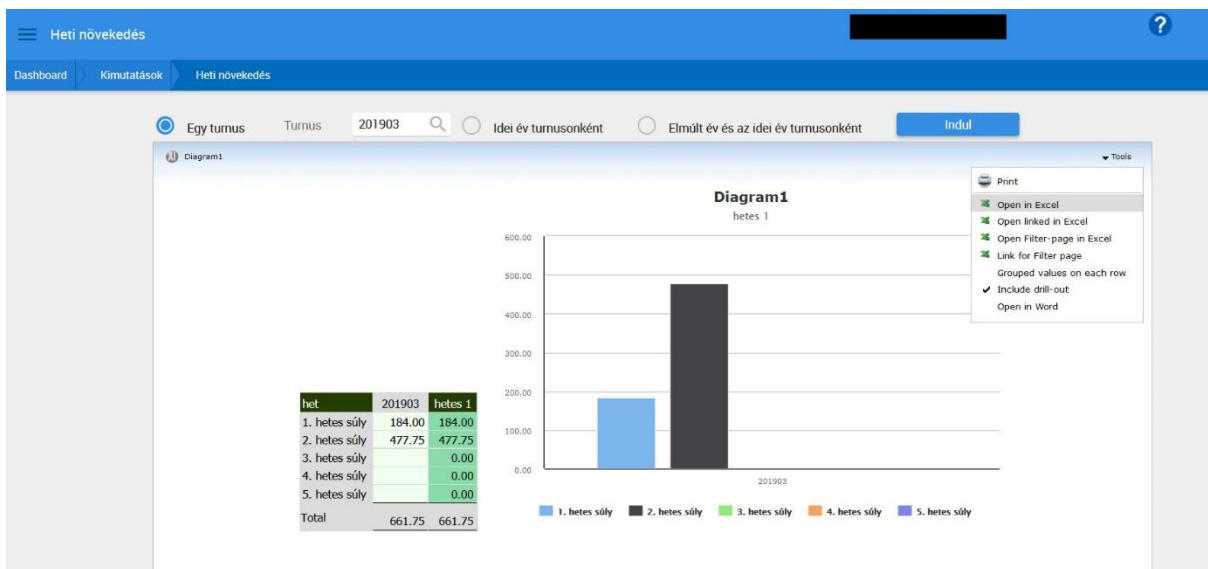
Heti növekedés

?

Dashboard Kimutatások Heti növekedés

Egy turnus Turnus 201903 Idei év turnusonként Elmúlt év és az idei év turnusonként Indul

Diagram1

Tools

Print
Open in Excel
Open linked in Excel
Open Filter-page in Excel
Link for Filter page
Grouped values on each row
✔ Include drill-out
Open in Word

| het | 201903 | hetes 1 |
|---|---|---|
| 1. hetes súly | 184.00 | 184.00 |
| 2. hetes súly | 477.75 | 477.75 |
| 3. hetes súly | | 0.00 |
| 4. hetes súly | | 0.00 |
| 5. hetes súly | | 0.00 |
| Total | 661.75 | 661.75 |

Diagram1
hetes 1

600.00
500.00
400.00
300.00
200.00
100.00
0.00

201903

1. hetes súly 2. hetes súly 3. hetes súly 4. hetes súly 5. hetes súly